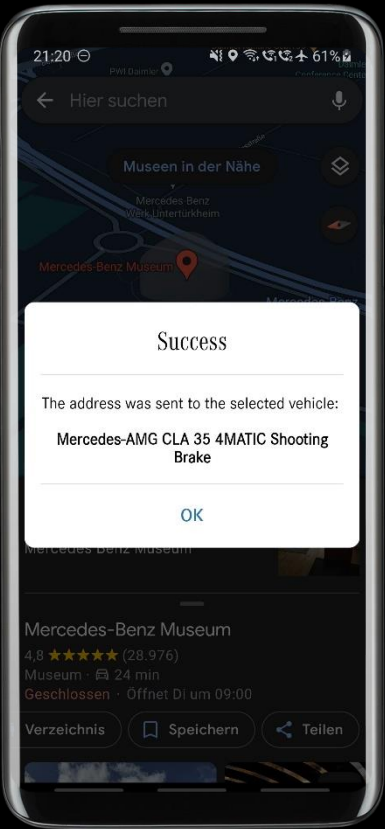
21:20 ⊖
61%
Pfrl Daimler
Hier suchen
Museen in der Nähe
Mercedes-Benz Werk Untertürkheim
Mercedes-Benz Museum
Mercedes-Benz

Success

The address was sent to the selected vehicle:

Mercedes-AMG CLA 35 4MATIC Shooting Brake

OK

Mercedes-Benz Museum
min

Mercedes-Benz Museum
4,8 ★★★★★ (28.976)
Museum · 24 min
Geschlossen · Öffnet Di um 09:00
Verzeichnis
Speichern
Teilen